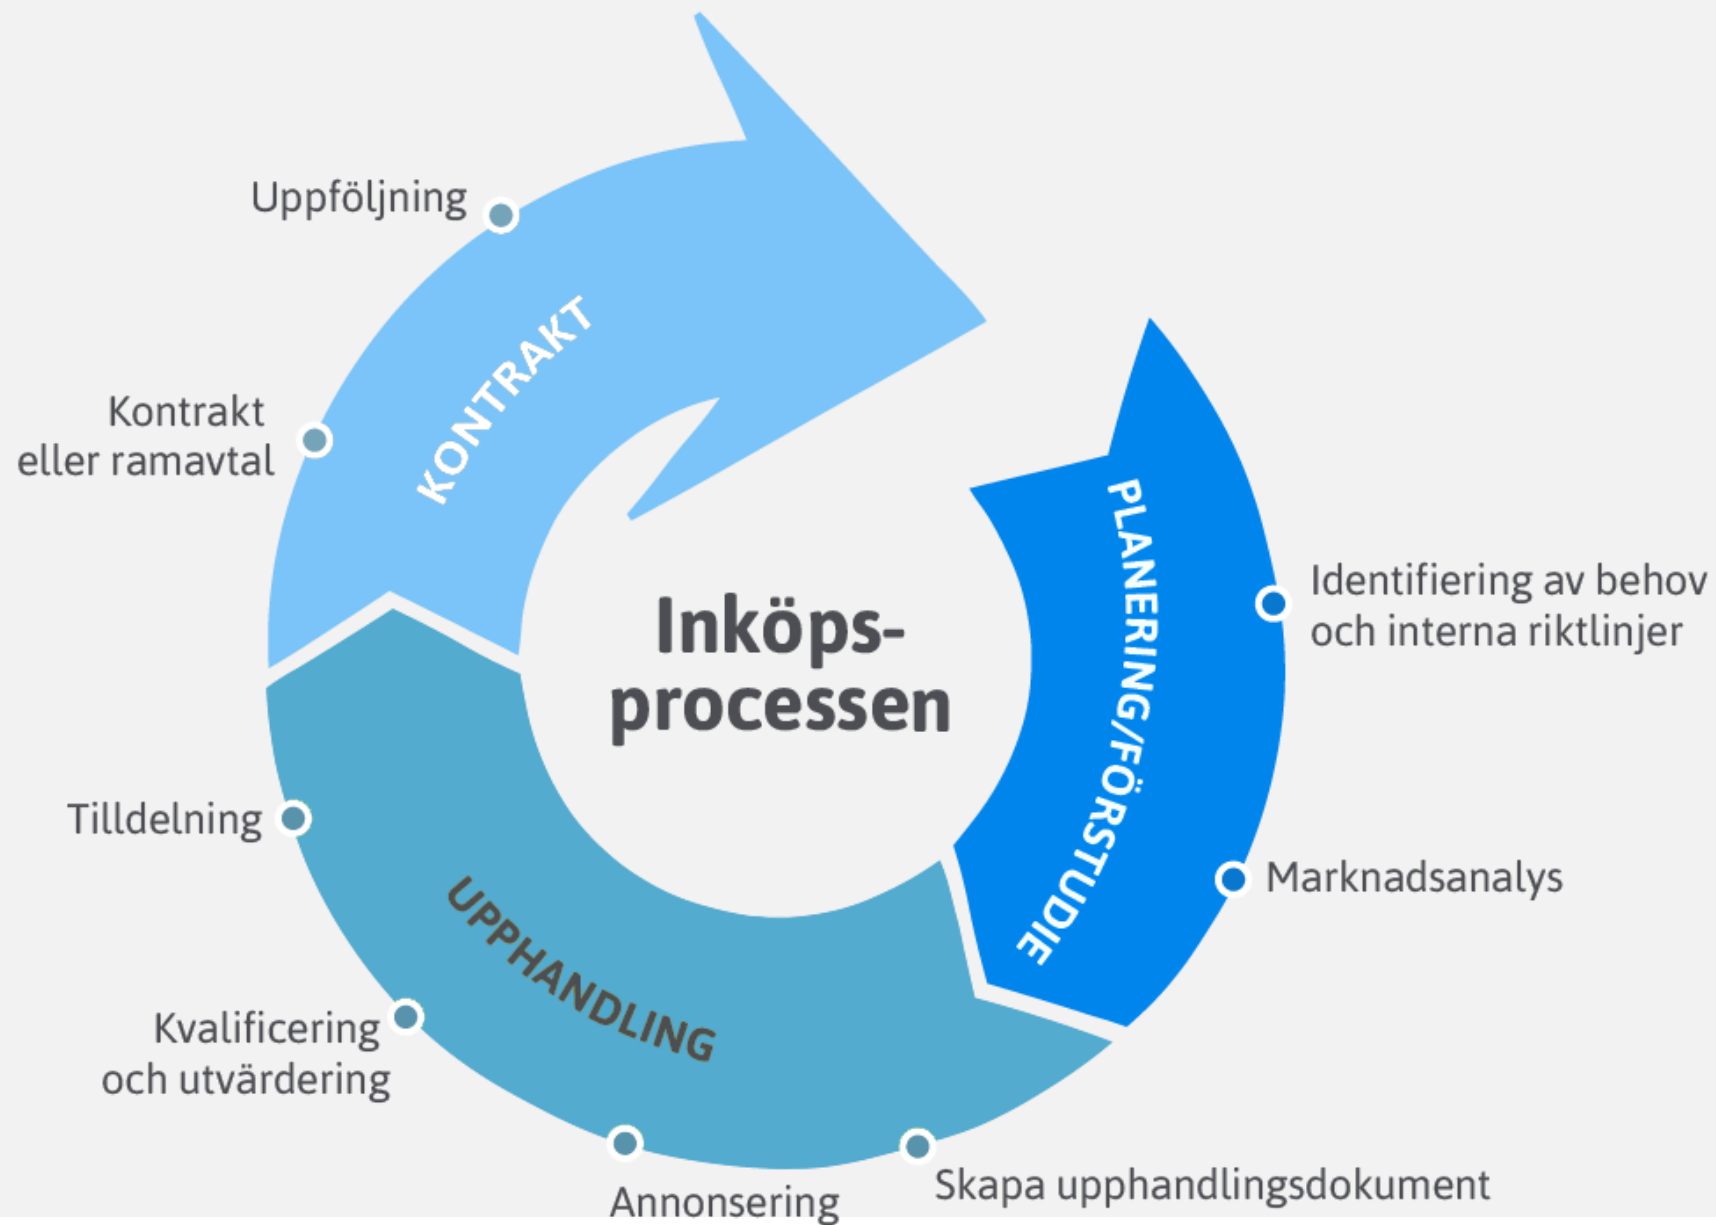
Inköpsprocessen

PLANERING/FÖRSTUDIE

Identifiering av behov och interna riktlinjer

Marknadsanalys

UPPHANDLING

Skapa upphandlingsdokument

Annonsering

Kvalificering och utvärdering

Tilldelning

KONTRAKT

Kontrakt eller ramavtal

Uppföljning